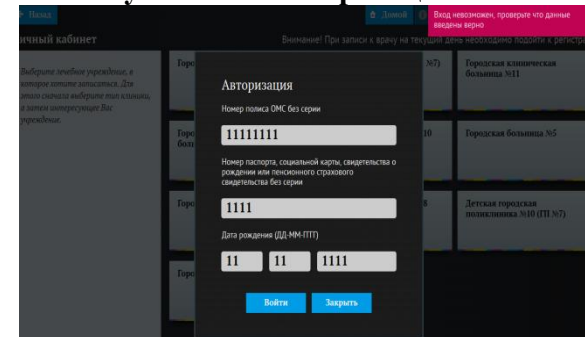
← Назад

чный кабинет

Домой

Вход невозможен, проверьте что данные введены верно

Внимание! При записи к врачу на текущий день необходимо подойти к регистр

Выберите лечебное учреждение, в которое хотите записаться. Для этого сначала выберите тип клиники, а затем интересующее Вас учреждение.

Город

№7)

Городская клиническая больница №11

Город боль

10

Городская больница №5

Горо

8

Детская городская поликлиника №10 (ГП №7)

Горо

Авторизация

Номер полиса ОМС без серии

11111111

Номер паспорта, социальной карты, свидетельства о рождении или пенсионного страхового свидетельства без серии

1111

Дата рождения (ДД-ММ-ГГГГ)

11 | 11 | 1111

Войти

Закрыть